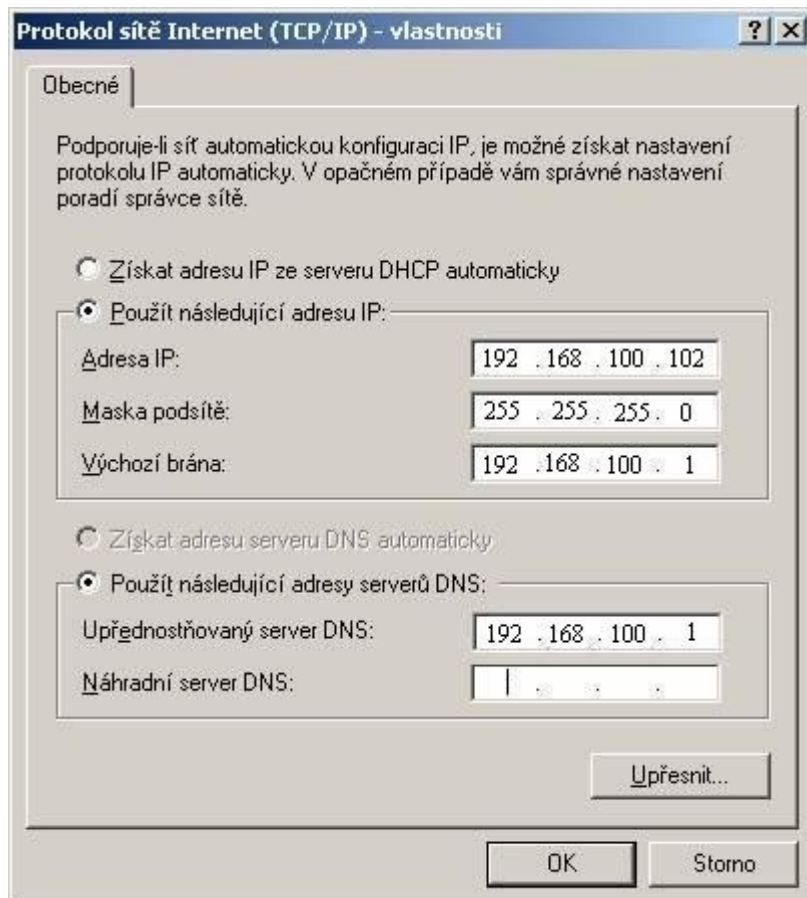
Protokol sítě Internet (TCP/IP) - vlastnosti

?
X

Obecné

Podporuje-li síť automatickou konfiguraci IP, je možné získat nastavení protokolu IP automaticky. V opačném případě vám správné nastavení poradí správce sítě.

Získat adresu IP ze serveru DHCP automaticky

Použít následující adresu IP:

Adresa IP: 192 . 168 . 100 . 102

Maska podsítě: 255 . 255 . 255 . 0

Výchozí brána: 192 . 168 . 100 . 1

Získat adresu serveru DNS automaticky

Použít následující adresy serverů DNS:

Upřednostňovaný server DNS: 192 . 168 . 100 . 1

Náhradní server DNS: . . .

Upřesnit...

OK

Storno